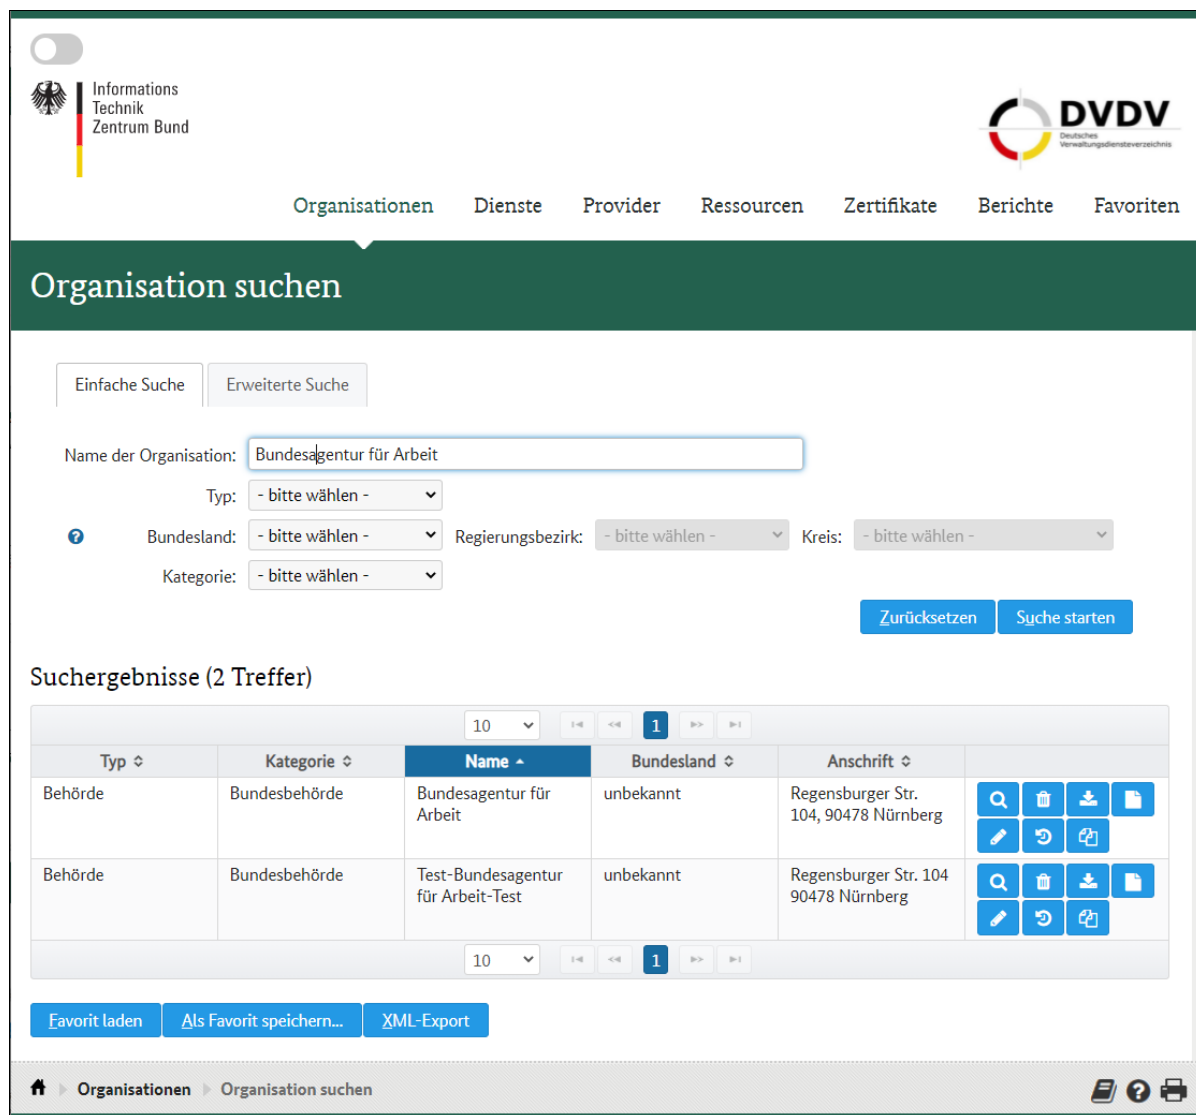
Informations
Technik
Zentrum Bund

DVDV
Deutsches Verwaltungsdiensteverzeichnis

Organisationen Dienste Provider Ressourcen Zertifikate Berichte Favoriten

Organisation suchen

Einfache Suche
Erweiterte Suche

Name der Organisation: Bundesagentur für Arbeit
Typ: - bitte wählen -
Bundesland: - bitte wählen -
Regierungsbezirk: - bitte wählen -
Kreis: - bitte wählen -
Kategorie: - bitte wählen -

Zurücksetzen
Suche starten

Suchergebnisse (2 Treffer)

10 1

| Typ | Kategorie | Name | Bundesland | Anschrift | |
|---|---|---|---|---|---|
| Behörde | Bundesbehörde | Bundesagentur für Arbeit | unbekannt | Regensburger Str. 104, 90478 Nürnberg | |
| Behörde | Bundesbehörde | Test-Bundesagentur für Arbeit-Test | unbekannt | Regensburger Str. 104 90478 Nürnberg | |

10 1

Favorit laden
Als Favorit speichern...
XML-Export

Organisationen
Organisation suchen